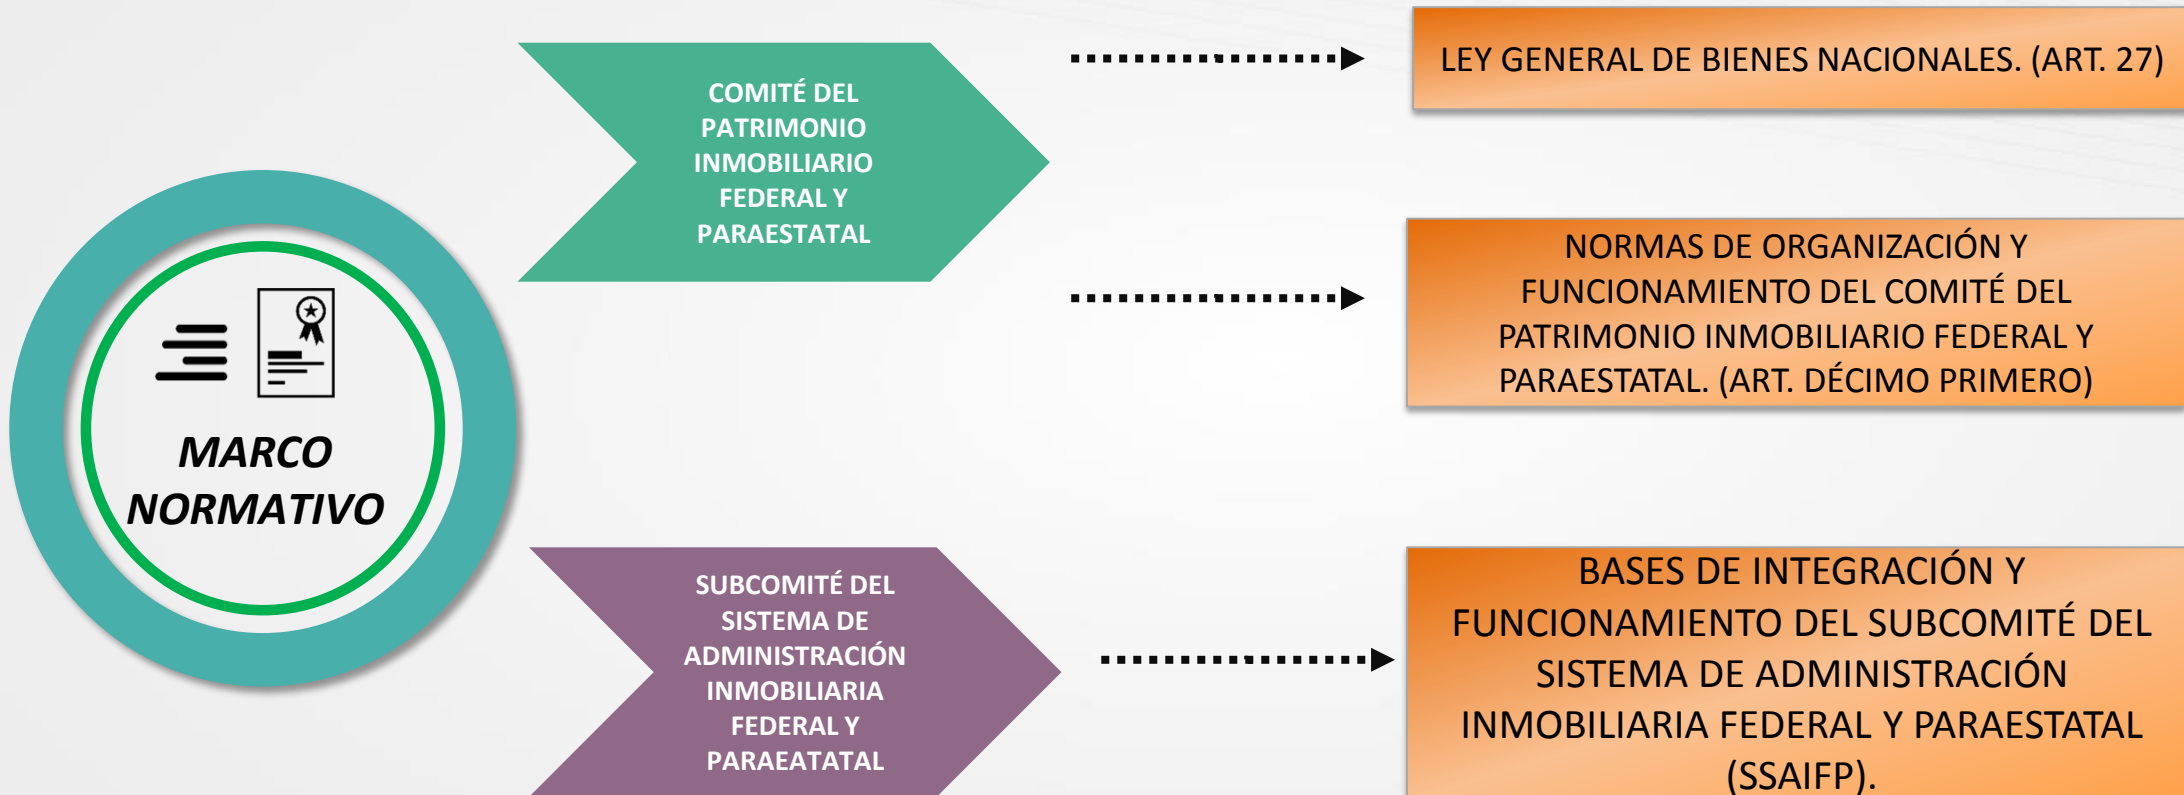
MARCO NORMATIVO

COMITÉ DEL PATRIMONIO INMOBILIARIO FEDERAL Y PARAESTATAL

LEY GENERAL DE BIENES NACIONALES. (ART. 27)

NORMAS DE ORGANIZACIÓN Y FUNCIONAMIENTO DEL COMITÉ DEL PATRIMONIO INMOBILIARIO FEDERAL Y PARAESTATAL. (ART. DÉCIMO PRIMERO)

SUBCOMITÉ DEL SISTEMA DE ADMINISTRACIÓN INMOBILIARIA FEDERAL Y PARAEATATAL

BASES DE INTEGRACIÓN Y FUNCIONAMIENTO DEL SUBCOMITÉ DEL SISTEMA DE ADMINISTRACIÓN INMOBILIARIA FEDERAL Y PARAESTATAL (SSAIFP).